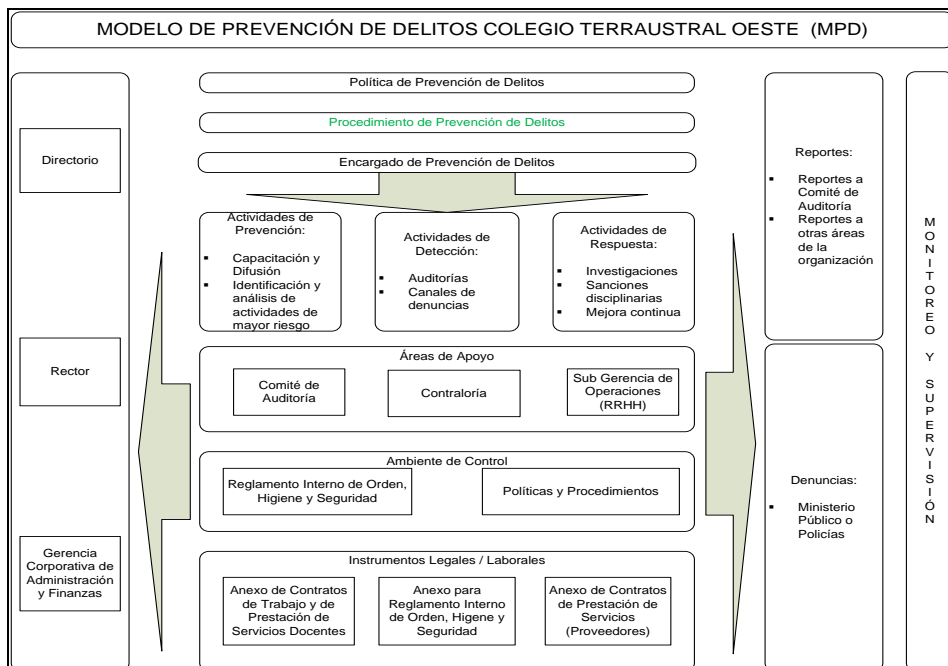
MODELO DE PREVENCIÓN DE DELITOS COLEGIO TERRAUSTRAL OESTE (MPD)

Directorio

Rector

Gerencia Corporativa de Administración y Finanzas

Política de Prevención de Delitos

Procedimiento de Prevención de Delitos

Encargado de Prevención de Delitos

Actividades de Prevención:
- Capacitación y Difusión
- Identificación y análisis de actividades de mayor riesgo

Actividades de Detección:
- Auditorías
- Canales de denuncias

Actividades de Respuesta:
- Investigaciones
- Sanciones disciplinarias
- Mejora continua

Áreas de Apoyo

Comité de Auditoría

Contraloría

Sub Gerencia de Operaciones (RRHH)

Ambiente de Control

Reglamento Interno de Orden, Higiene y Seguridad

Políticas y Procedimientos

Instrumentos Legales / Laborales

Anexo de Contratos de Trabajo y de Prestación de Servicios Docentes

Anexo para Reglamento Interno de Orden, Higene y Seguridad

Anexo de Contratos de Prestación de Servicios (Proveedores)

Reportes:
- Reportes a Comité de Auditoría
- Reportes a otras áreas de la organización

Denuncias:
- Ministerio Público o Policías

M O N I T O R E O Y S U P E R V I S I Ó N